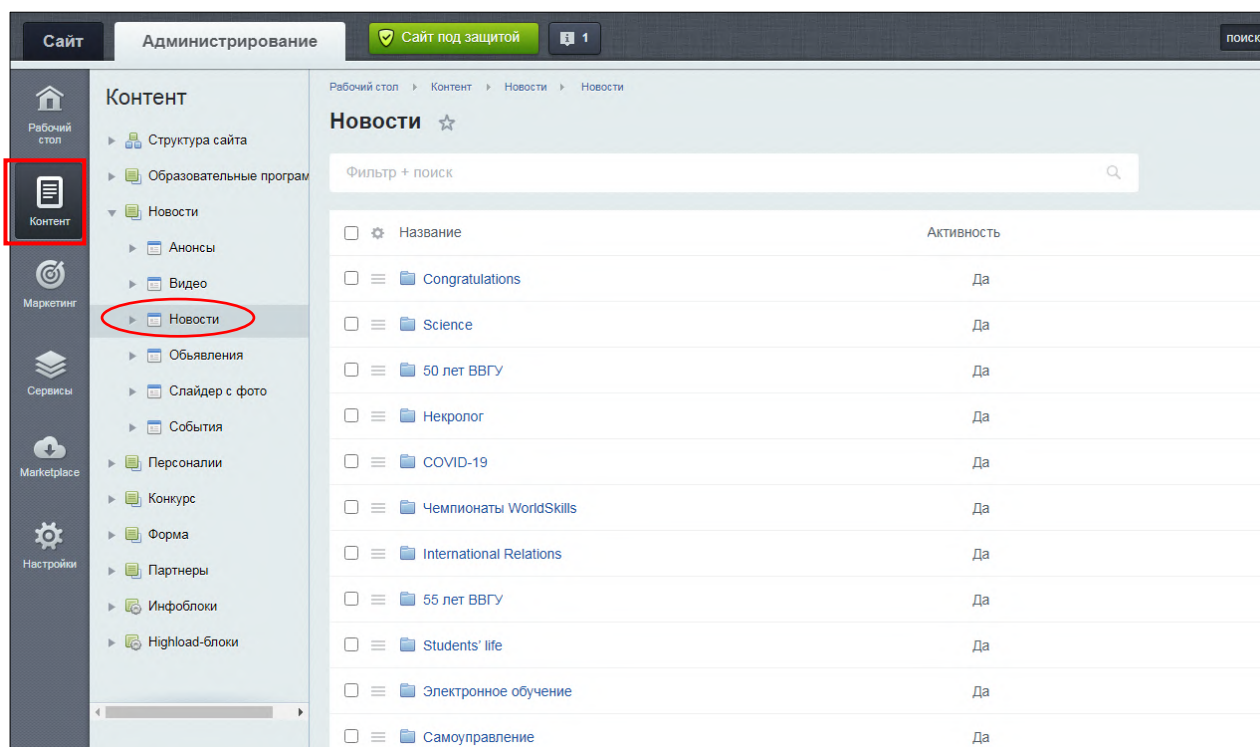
Сайт | Администрирование | Сайт под защитой | 1 | поиск

Рабочий стол
Контент
Маркетинг
Сервисы
Marketplace
Настройки

Контент
Структура сайта
Образовательные програм
Новости
Анонсы
Видео
Новости
Обьявления
Слайдер с фото
События
Персоналии
Конкурс
Форма
Партнеры
Инфоблоки
Highload-блоки

Рабочий стол ▸ Контент ▸ Новости ▸ Новости

Новости

Фильтр + поиск

| Название | Активность |
|---|---|
| Congratulations | Да |
| Science | Да |
| 50 лет ВВГУ | Да |
| Некролог | Да |
| COVID-19 | Да |
| Чемпионаты WorldSkills | Да |
| International Relations | Да |
| 55 лет ВВГУ | Да |
| Students' life | Да |
| Электронное обучение | Да |
| Самоуправление | Да |